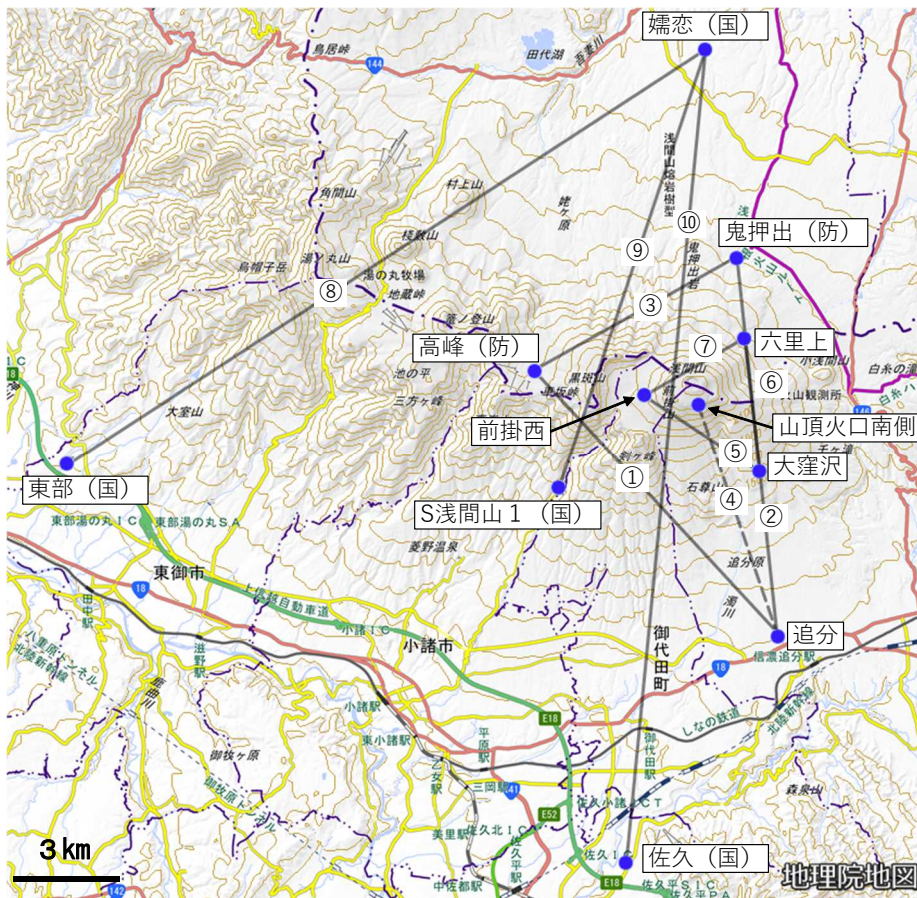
嬬恋（国）
田代湖
鳥居峠
144
浅間山熔岩樹型
村上山
角間山
⑩
鬼押出岩
⑨
鬼押出（防）
烏帽子岳
湯ノ丸山
湯の丸牧場
地蔵峠
⑧
③
篭ノ登山
高峰（防）
⑦
六里上
池の平
三方ヶ峰
黒斑山
浅間山
⑥
小浅間山
白糸の滝
山頂火口南側
前掛西
⑤
大窪沢
大室山
①
剣ヶ峰
石尊山
④
東部（国）
S浅間山１（国）
②
東部湯の丸ＩＣ
東部湯の丸ＳＡ
菱野温泉
追分原
東御市
18
上信越自動車道
湯川
追分
御代田町
小諸ＩＣ
小諸市
18
信濃追分駅
田中駅
滋野駅
しなの鉄道
北陸新幹線
小諸駅
E18
東小諸駅
平原駅
御代田駅
御牧原
三岡駅
乙女駅
141
E52
佐久小諸ＪＣＴ
美里駅
佐久北ＩＣ
佐久平駅
佐久ＩＣ
佐久（国）
森泉山
中佐都駅
E18
佐久平ＳＩＣ
3km
142
地理院地図